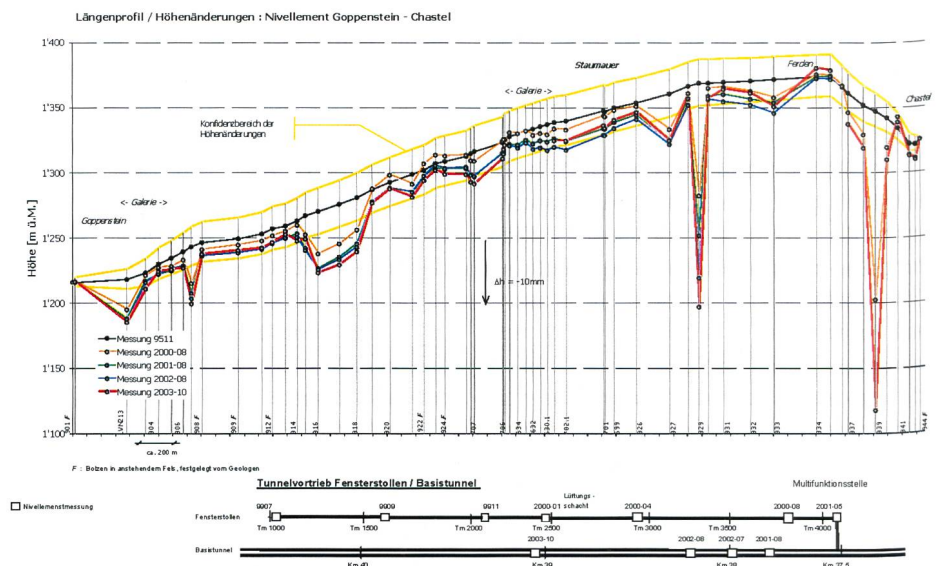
Längenprofil / Höhenänderungen : Nivellement Goppenstein - Chastel

1'400

1'350

1'300

1'250

1'200

1'150

1'100

Höhe [m ü.M.]

Staumauer

Ferden

Chastel

<- Galerie ->

Konfidenzbereich der Höhenänderungen

<- Galerie ->

Goppenstein

Δh = -10mm

ca. 200 m

Messung 9511
Messung 2000-08
Messung 2001-08
Messung 2002-08
Messung 2003-10

901 F, VN213, 904, 905, 908 F, 909 F, 912 F, 914, 916, 918, 920, 922 F, 924 F, 927, 136, 134, 132, 130.1, 102.1, 101, 99, 326, 327, 329, 331, 332, 333, 334, 337, 339, 341, 344 F

F : Bolzen in anstehendem Fels, festgelegt vom Geologen

Tunnelvortrieb Fensterstollen / Basistunnel

Multifunktionsstelle

Nivellementsmessung

Lüftungs-schacht

Fensterstollen

9907, 9909, 9911, 2000-01, 2000-04, 2000-08, 2001-05

Tm 1000, Tm 1500, Tm 2000, Tm 2500, Tm 3000, Tm 3500, Tm 4000

Basistunnel

2003-10, 2002-08, 2002-07, 2001-08

Km 40, Km 39, Km 38, Km 37.5